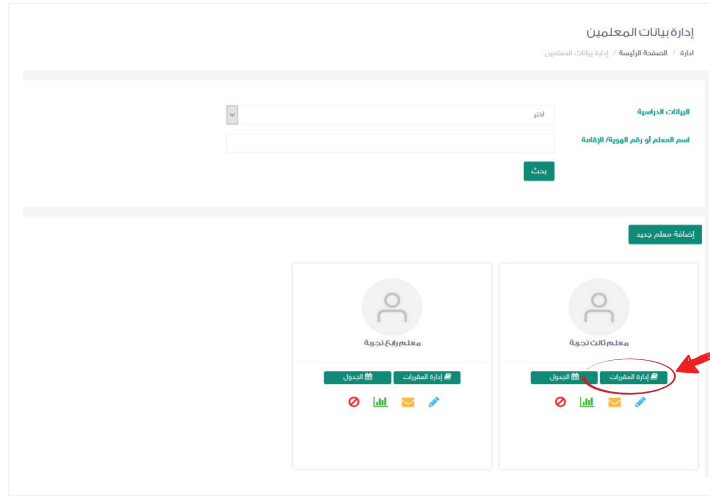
إدارة بيانات المعلمين

ادارة / الصفحة الرئيسة / إدارة بيانات المعلمين

البيانات الدراسية

اختر

اسم المعلم أو رقم الهوية/ الإقامة

بحث

إضافة معلم جديد

معلم ثالث تجربة

إدارة المقررات

الجدول

معلم رابع تجربة

إدارة المقررات

الجدول